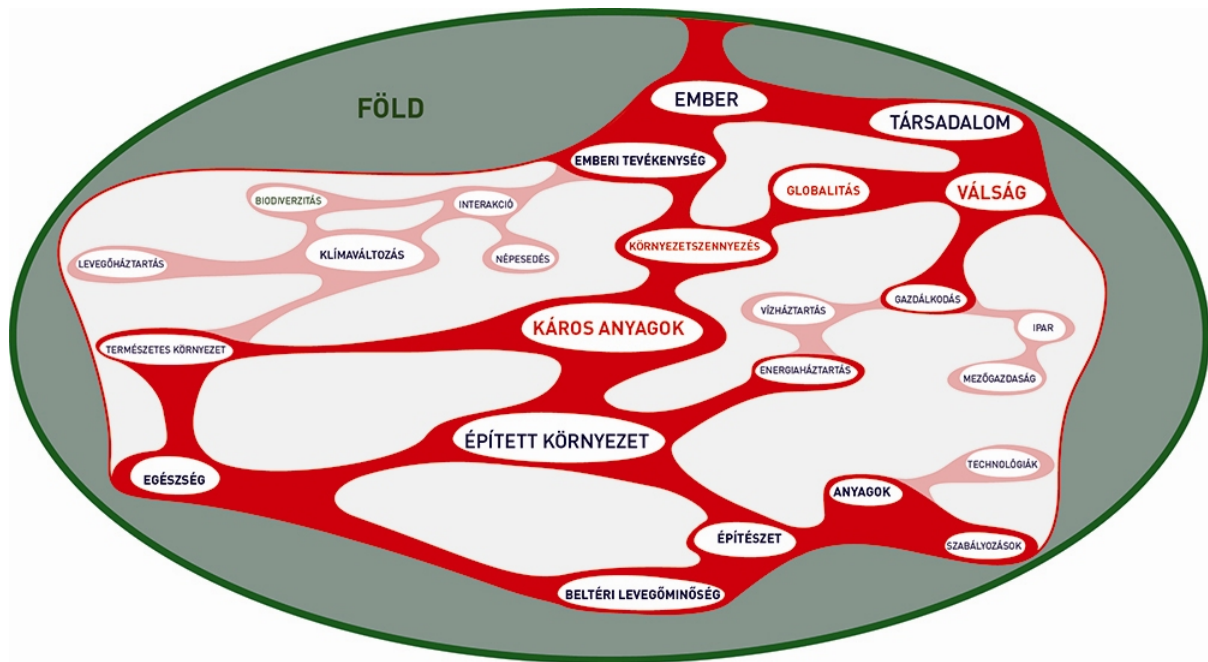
FÖLD

EMBER

TÁRSADALOM

EMBERI TEVÉKENYSÉG

GLOBALITÁS

VÁLSÁG

BIODIVERZITÁS

INTERAKCIÓ

KLÍMAVÁLTOZÁS

LEVEGŐHÁZTARTÁS

NÉPESEDÉS

KÖRNYEZETSZENNYEZÉS

GAZDÁLKODÁS

VÍZHÁZTARTÁS

IPAR

KÁROS ANYAGOK

TERMÉSZETES KÖRNYEZET

ENERGIAHÁZTARTÁS

MEZŐGAZDASÁG

ÉPÍTETT KÖRNYEZET

TECHNOLÓGIÁK

EGÉSZSÉG

ANYAGOK

ÉPÍTÉSZET

SZABÁLYOZÁSOK

BELTÉRI LEVEGŐMINŐSÉG